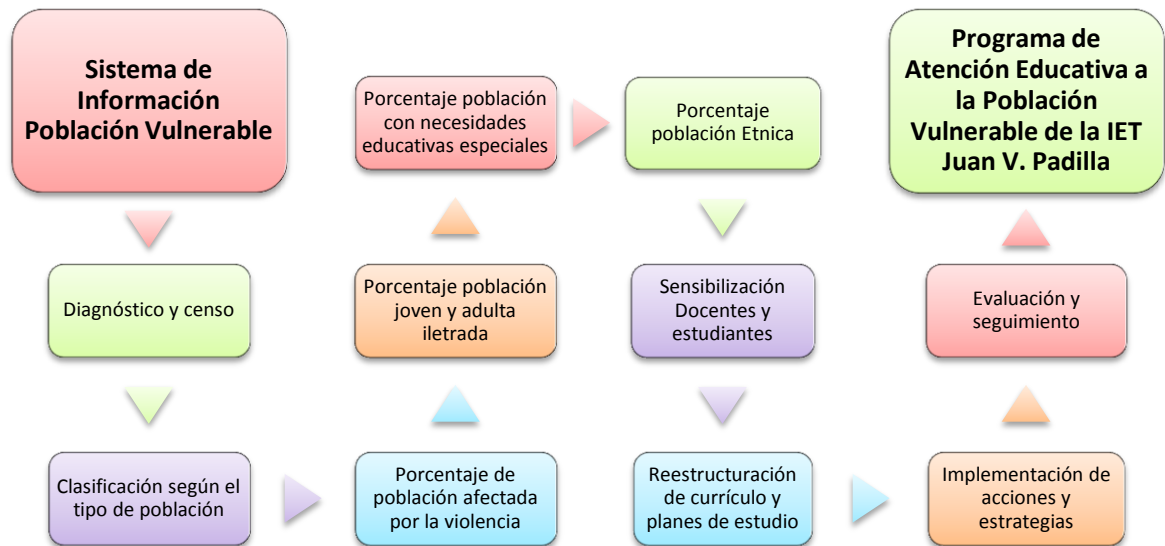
Sistema de Información Población Vulnerable

Diagnóstico y censo

Clasificación según el tipo de población

Porcentaje de población afectada por la violencia

Porcentaje población joven y adulta iletrada

Porcentaje población con necesidades educativas especiales

Porcentaje población Etnica

Sensibilización Docentes y estudiantes

Reestructuración de currículo y planes de estudio

Implementación de acciones y estrategias

Evaluación y seguimiento

Programa de Atención Educativa a la Población Vulnerable de la IET Juan V. Padilla